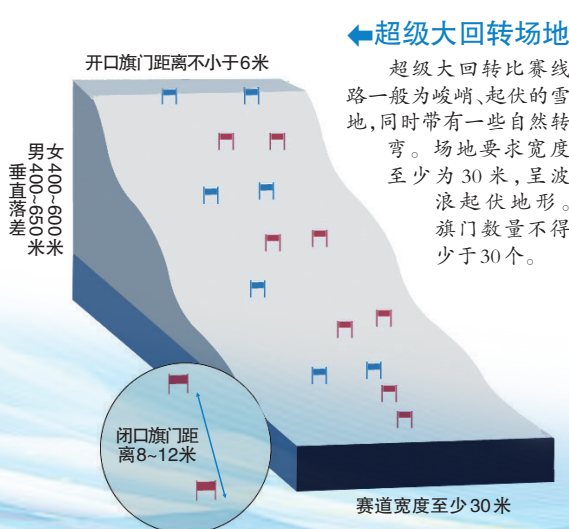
超级大回转场地

超级大回转比赛线路一般为峻峭、起伏的雪地，同时带有一些自然转弯。场地要求宽度至少为30米，呈波浪起伏地形。旗门数量不得少于30个。

开口旗门距离不小于6米

女400~600米
男400~650米
垂直落差

闭口旗门距离8~12米

赛道宽度至少30米